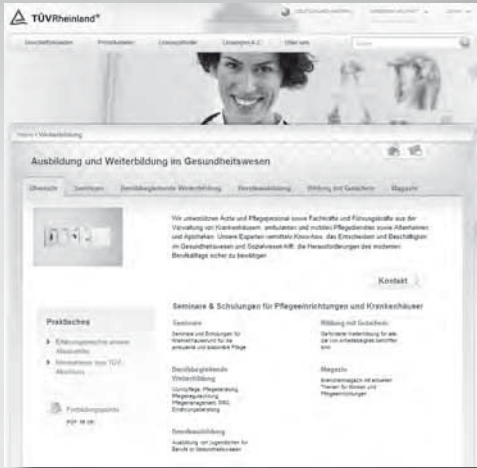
TÜVRheinland®

Geschäftskunden | Privatkunden | Lösungsfinder | Lösungen A-Z | Über uns

Home > Weiterbildung

Ausbildung und Weiterbildung im Gesundheitswesen

Übersicht | Seminare | Berufsbegleitende Weiterbildung | Berufsausbildung | Bildung mit Gutschein | Magazin

Wir unterstützen Ärzte und Pflegepersonal sowie Fachkräfte und Führungskräfte aus der Verwaltung von Krankenhäusern, ambulanten und mobilen Pflegediensten sowie Altenheimen und Apotheken. Unsere Experten vermitteln Know-how, das Entscheidern und Beschäftigten im Gesundheitswesen und Sozialwesen hilft, die Herausforderungen des modernen Berufsalltags sicher zu bewältigen.

Kontakt

Seminare & Schulungen für Pflegeeinrichtungen und Krankenhäuser

Praktisches

Seminare

Bildung mit Gutschein

Berufsbegleitende Weiterbildung

Magazin

Berufsausbildung

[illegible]